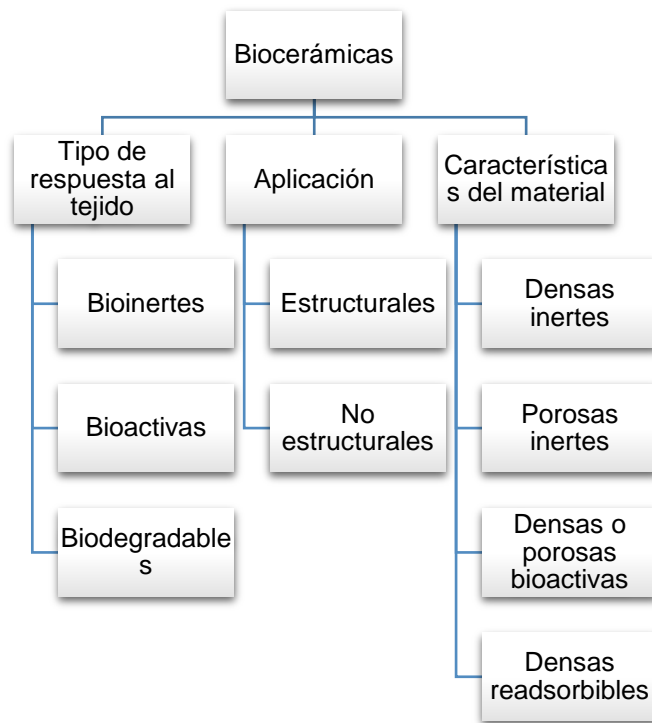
Biocerámicas

Tipo de respuesta al tejido

Bioinertes

Bioactivas

Biodegradables

Aplicación

Estructurales

No estructurales

Características del material

Densas inertes

Porosas inertes

Densas o porosas bioactivas

Densas readsorbibles